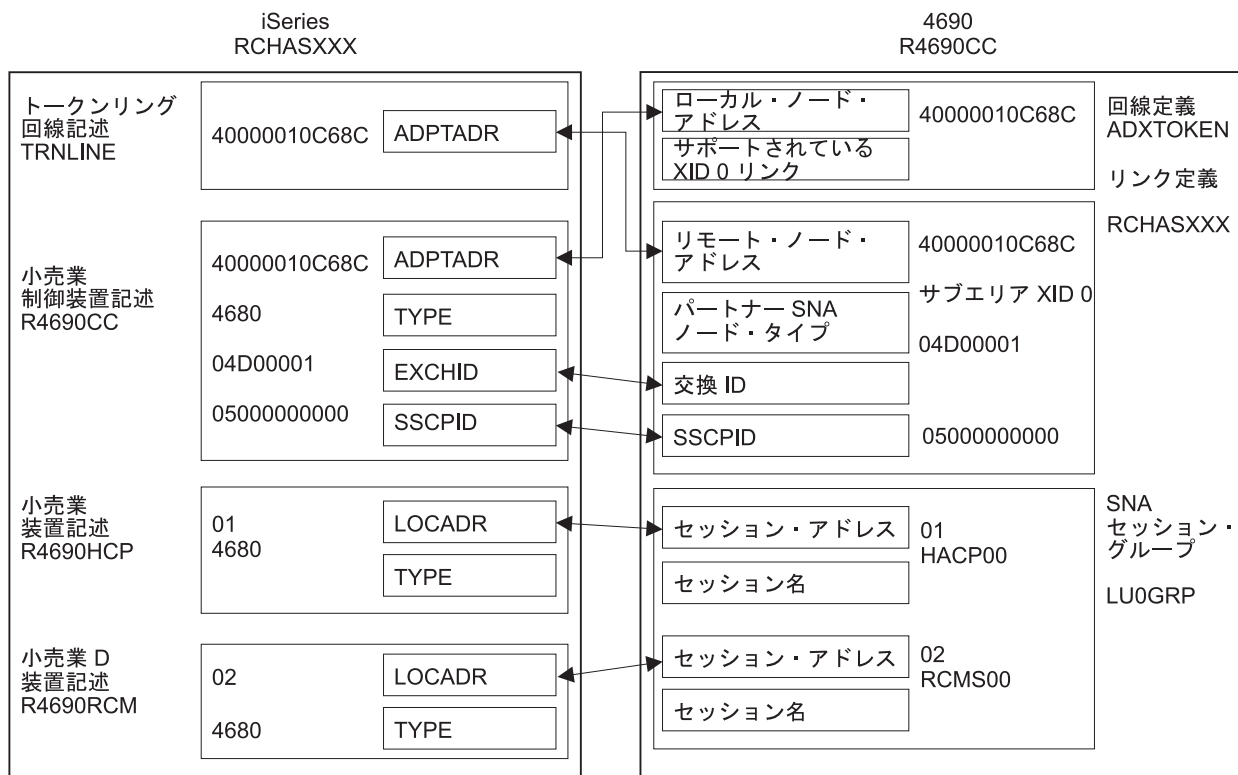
iSeries
RCHASXXX

4690
R4690CC

トークンリング
回線記述
TRNLINE

40000010C68C

ADPTADR

小売業
制御装置記述
R4690CC

40000010C68C

ADPTADR

4680

TYPE

04D00001

EXCHID

05000000000

SSCPID

小売業
装置記述
R4690HCP

01
4680

LOCADR

TYPE

小売業 D
装置記述
R4690RCM

02

LOCADR

4680

TYPE

ローカル・ノード・アドレス

40000010C68C

回線定義
ADXTOKEN

サポートされている XID 0 リンク

リンク定義

RCHASXXX

リモート・ノード・アドレス

40000010C68C

サブエリア XID 0

パートナー SNA ノード・タイプ

04D00001

交換 ID

SSCPID

05000000000

SNA
セッション・グループ

セッション・アドレス

01
HACP00

セッション名

LU0GRP

セッション・アドレス

02
RCMS00

セッション名